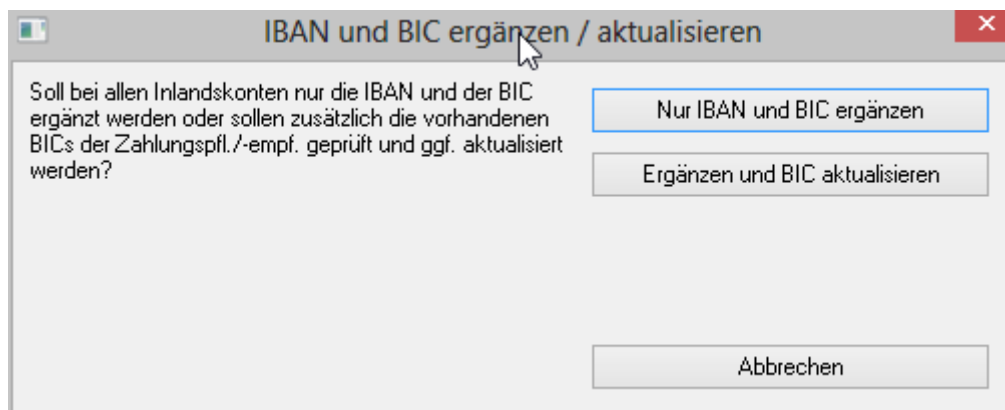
IBAN und BIC ergänzen / aktualisieren

Soll bei allen Inlandskonten nur die IBAN und der BIC ergänzt werden oder sollen zusätzlich die vorhandenen BICs der Zahlungspfl./-empf. geprüft und ggf. aktualisiert werden?

Nur IBAN und BIC ergänzen

Ergänzen und BIC aktualisieren

Abbrechen